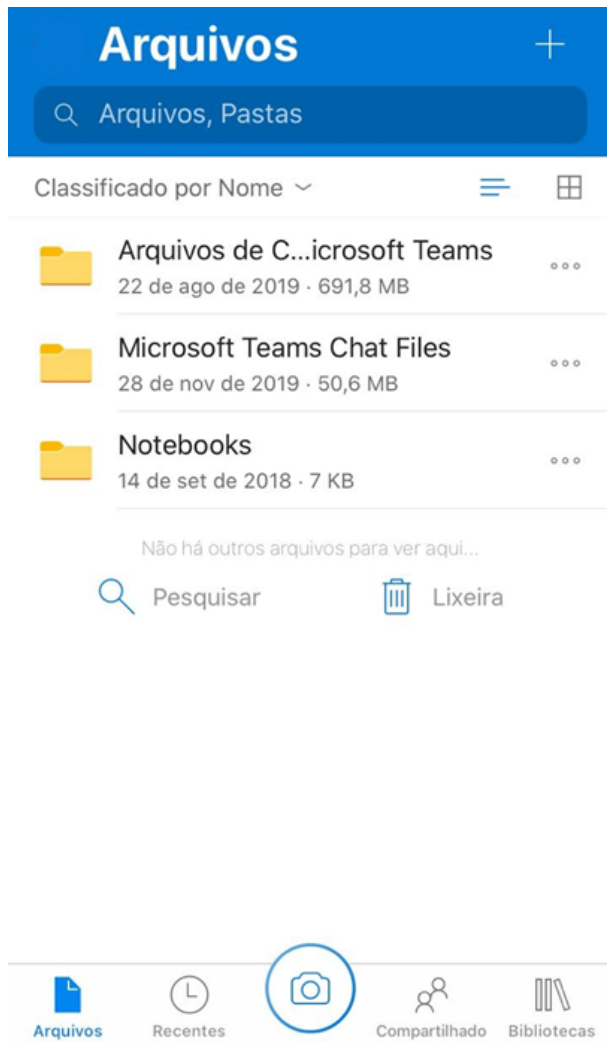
Arquivos

+

Arquivos, Pastas

Classificado por Nome

Arquivos de C...icrosoft Teams
22 de ago de 2019 · 691,8 MB

Microsoft Teams Chat Files
28 de nov de 2019 · 50,6 MB

Notebooks
14 de set de 2018 · 7 KB

Não há outros arquivos para ver aqui...

Pesquisar

Lixeira

Arquivos

Recentes

Compartilhado

Bibliotecas